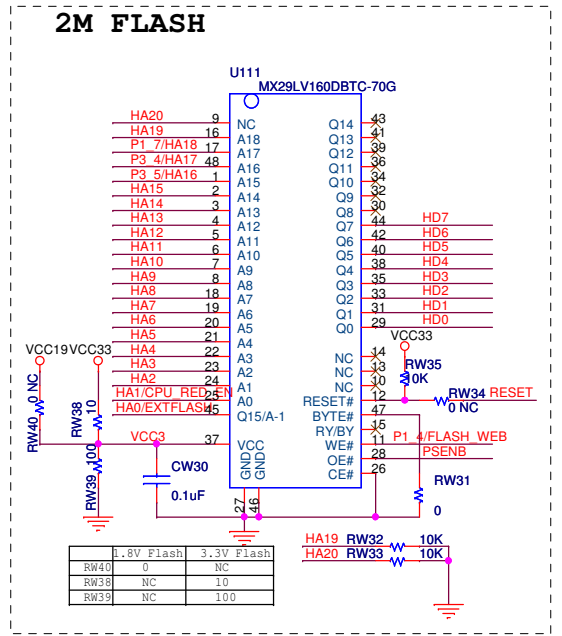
2M FLASH

U111
MX29LV160DBTC-70G

HA20 9 NC
HA19 16 A18
P1_7/HA18 17 A17
P3_4/HA17 48 A16
P3_5/HA16 1 A15
HA15 2 A14
HA14 3 A13
HA13 4 A12
HA12 5 A11
HA11 6 A10
HA10 7 A9
HA9 8 A8
HA8 18 A7
HA7 19 A6
HA6 20 A5
HA5 21 A4
HA4 22 A3
HA3 23 A2
HA2 24 A1
HA1/CPU_RD_EN 25 A0
HA0/EXTFLASH 45 Q15/A-1
VCC3 37 VCC
GND GND
27 46

Q14 43
Q13 41
Q12 39
Q11 36
Q10 34
Q9 32
Q8 30
Q7 44 HD7
Q6 42 HD6
Q5 40 HD5
Q4 38 HD4
Q3 35 HD3
Q2 33 HD2
Q1 31 HD1
Q0 29 HD0
NC 14
NC 13
NC 10
RESET# 12
BYTE# 47
RY/BY 15
WE# 11 P1_4/FLASH_WEB
OE# 28 PSENB
CE# 26

VCC33
RW35
10K
RW34 RESET
0 NC
RW31
0

VCC19 VCC33
RW40 0 NC
RW38 10
RW39 100
CW30
0.1uF

HA19 RW32 10K
HA20 RW33 10K

| | 1.8V Flash | 3.3V Flash |
|---|---|---|
| RW40 | 0 | NC |
| RW38 | NC | 10 |
| RW39 | NC | 100 |